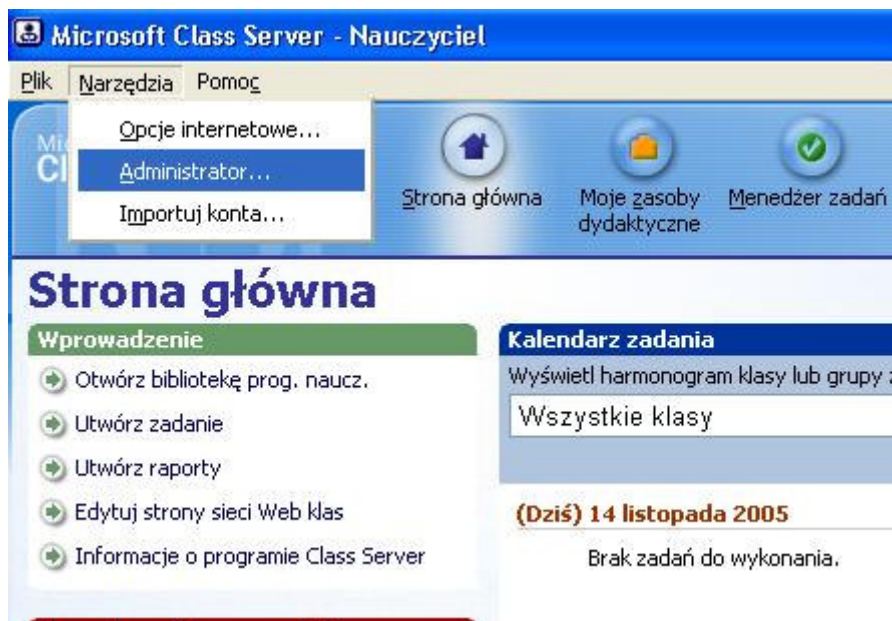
Microsoft Class Server - Nauczyciel

Plik Narzędzia Pomoc

Opcje internetowe...
Administrator...
Importuj konta...

Mi
Cl

Strona główna
Moje zasoby dydaktyczne
Menedżer zadań

Strona główna

Wprowadzenie

Otwórz bibliotekę prog. naucz.
Utwórz zadanie
Utwórz raporty
Edytuj strony sieci Web klas
Informacje o programie Class Server

Kalendarz zadania

Wyświetl harmonogram klasy lub grupy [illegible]

Wszystkie klasy

(Dziś) 14 listopada 2005

Brak zadań do wykonania.